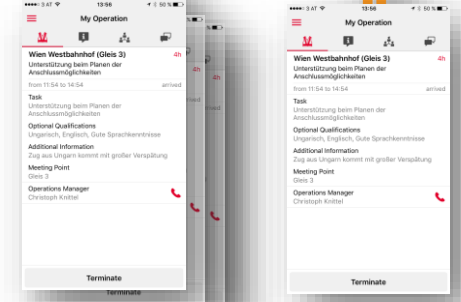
3 AT 13:56 50 %

My Operation

Wien Westbahnhof (Gleis 3) 4h
Unterstützung beim Planen der Anschlussmöglichkeiten

from 11:54 to 14:54 arrived

Task
Unterstützung beim Planen der Anschlussmöglichkeiten

Optional Qualifications
Ungarisch, Englisch, Gute Sprachkenntnisse

Additional Information
Zug aus Ungarn kommt mit großer Verspätung

Meeting Point
Gleis 3

Operations Manager
Christoph Knittel

Terminate

4h

4h

Terminate

3 AT 13:56 50 %

My Operation

Wien Westbahnhof (Gleis 3) 4h
Unterstützung beim Planen der Anschlussmöglichkeiten

from 11:54 to 14:54 arrived

Task
Unterstützung beim Planen der Anschlussmöglichkeiten

Optional Qualifications
Ungarisch, Englisch, Gute Sprachkenntnisse

Additional Information
Zug aus Ungarn kommt mit großer Verspätung

Meeting Point
Gleis 3

Operations Manager
Christoph Knittel

Terminate